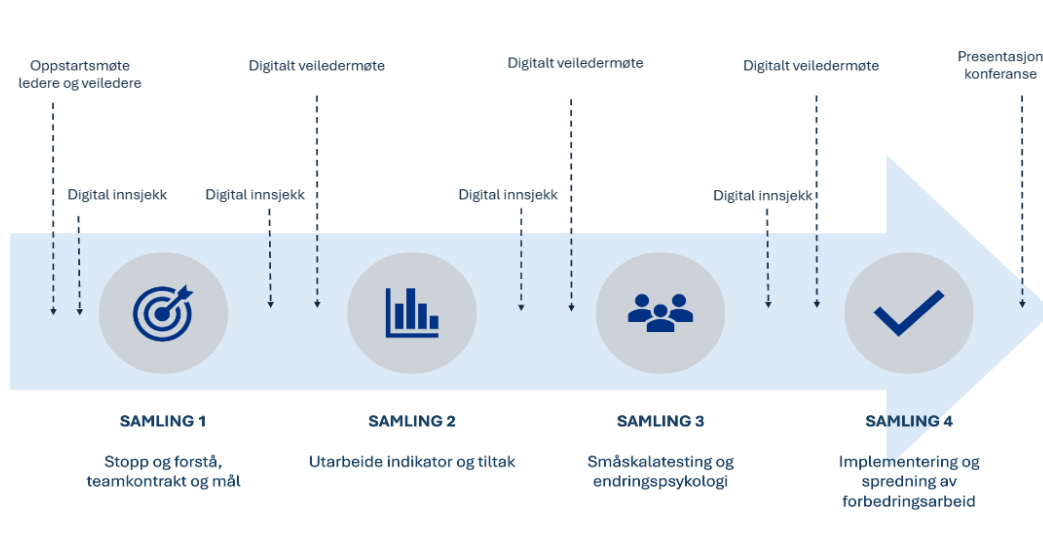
Oppstartsmøte ledere og veiledere

Digitalt veiledermøte

Digitalt veiledermøte

Digitalt veiledermøte

Presentasjon konferanse

Digital innsjekk

Digital innsjekk

Digital innsjekk

Digital innsjekk

SAMLING 1

Stopp og forstå, teamkontrakt og mål

SAMLING 2

Utarbeide indikator og tiltak

SAMLING 3

Småskalatesting og endringspsykologi

SAMLING 4

Implementering og spredning av forbedringsarbeid